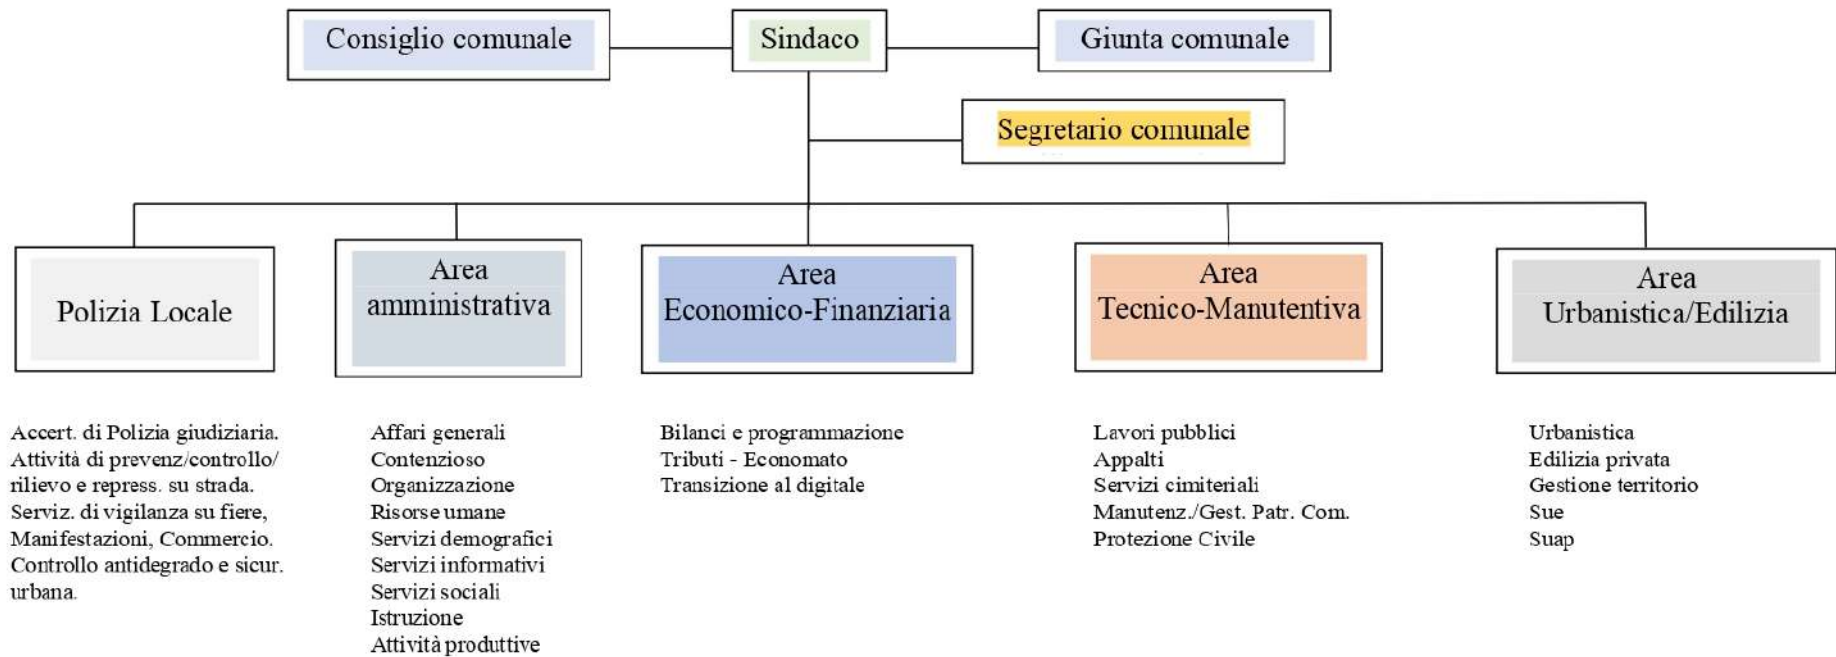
Consiglio comunale

Sindaco

Giunta comunale

Segretario comunale

Polizia Locale

Area amministrativa

Area Economico-Finanziaria

Area Tecnico-Manutentiva

Area Urbanistica/Edilizia

Accert. di Polizia giudiziaria.
Attività di prevenz/controllo/ rilievo e repress. su strada.
Serviz. di vigilanza su fiere, Manifestazioni, Commercio.
Controllo antidegrado e sicur. urbana.

Affari generali
Contenzioso
Organizzazione
Risorse umane
Servizi demografici
Servizi informativi
Servizi sociali
Istruzione
Attività produttive

Bilanci e programmazione
Tributi - Economato
Transizione al digitale

Lavori pubblici
Appalti
Servizi cimiteriali
Manutenz./Gest. Patr. Com.
Protezione Civile

Urbanistica
Edilizia privata
Gestione territorio
Sue
Suap